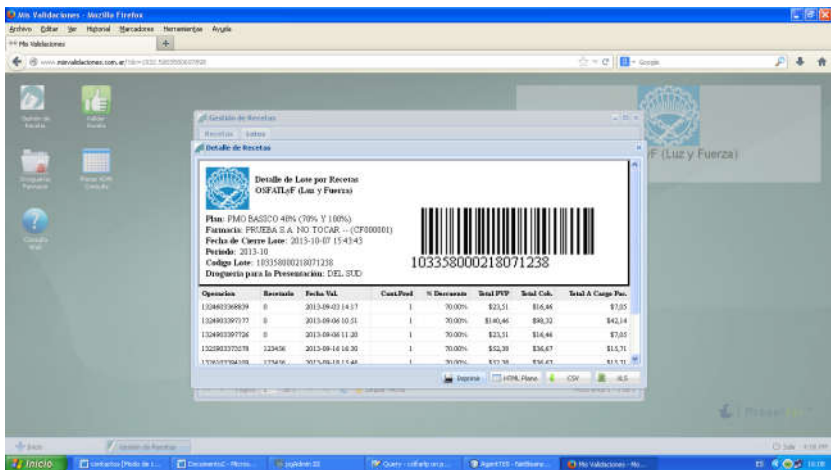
Mis Validaciones - Mozilla Firefox

Archivo Editar Ver Historial Marcadores Herramientas Ayuda

Mis Validaciones

www.misvalidaciones.com.ar

Google

Gestión de Recetas

Validar Receta

Droguería Farmacia

Consulta

Gestión de Recetas

Recetas Lotes

Detalle de Recetas

F (Luz y Fuerza)

Detalle de Lote por Recetas
OSFATLyF (Luz y Fuerza)

Plan: PMO BASICO 40% (70% Y 100%)
Farmacia: PRUEBA S.A. NO TOCAR -- (CF000001)
Fecha de Cierre Lote: 2013-10-07 15:43:43
Período: 2013-10
Codigo Lote: 103358000218071238
Droguería para la Presentación: DEL SUD

103358000218071238

| Operacion | Recetario | Fecha Val. | Cant.Prod | % Descuento | Total PVP | Total Cob. | Total A Cargo Pac. |
|---|---|---|---|---|---|---|---|
| 1324903368839 | 0 | 2013-09-03 14:17 | 1 | 70.00% | \$23,51 | \$16,46 | \$7,05 |
| 1324903397377 | 0 | 2013-09-06 10:51 | 1 | 70.00% | \$140,46 | \$98,32 | \$42,14 |
| 1324903397726 | 0 | 2013-09-06 11:20 | 1 | 70.00% | \$23,51 | \$16,46 | \$7,05 |
| 1325903373278 | 123456 | 2013-09-16 16:30 | 1 | 70.00% | \$52,39 | \$36,67 | \$15,71 |
| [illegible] | 123456 | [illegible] | 1 | 70.00% | \$52,39 | \$36,67 | \$15,71 |

Imprimir HTML Plano CSV XLS

Inicio

Mis Validaciones - Mo...